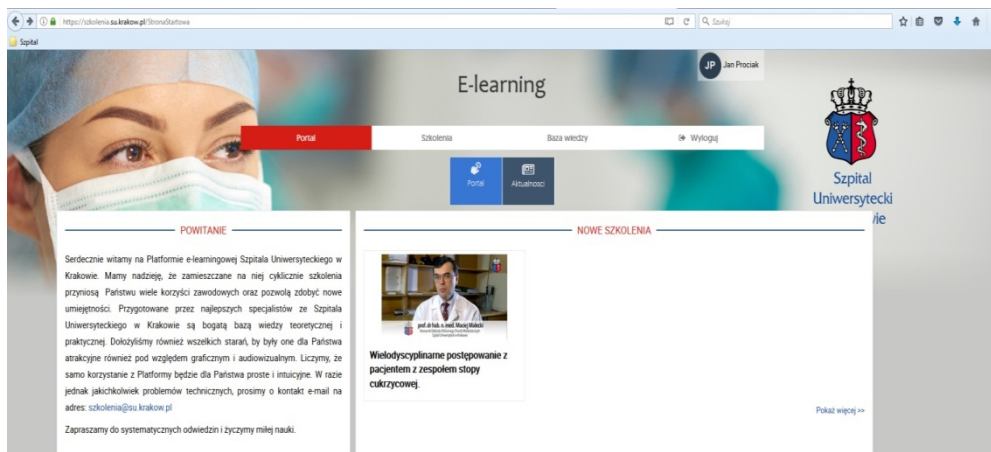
https://szkolenia.su.krakow.pl/StronaStartowa

Szukaj

Szpital

JP Jan Prociak

E-learning

Portal Szkolenia Baza wiedzy Wyloguj

Portal Aktualności

Szpital Uniwersytecki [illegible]wie

POWITANIE

Serdecznie witamy na Platformie e-learningowej Szpitala Uniwersyteckiego w Krakowie. Mamy nadzieję, że zamieszczane na niej cyklicznie szkolenia przyniosą Państwu wiele korzyści zawodowych oraz pozwolą zdobyć nowe umiejętności. Przygotowane przez najlepszych specjalistów ze Szpitala Uniwersyteckiego w Krakowie są bogatą bazą wiedzy teoretycznej i praktycznej. Dołożyliśmy również wszelkich starań, by były one dla Państwa atrakcyjne również pod względem graficznym i audiowizualnym. Liczymy, że samo korzystanie z Platformy będzie dla Państwa proste i intuicyjne. W razie jednak jakichkolwiek problemów technicznych, prosimy o kontakt e-mail na adres: szkolenia@su.krakow.pl

Zapraszamy do systematycznych odwiedzin i życzymy miłej nauki.

NOWE SZKOLENIA

prof. dr hab. n. med. Maciej Małecki
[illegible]

Wielodyscyplinarne postępowanie z pacjentem z zespołem stopy cukrzycowej.

Pokaż więcej >>